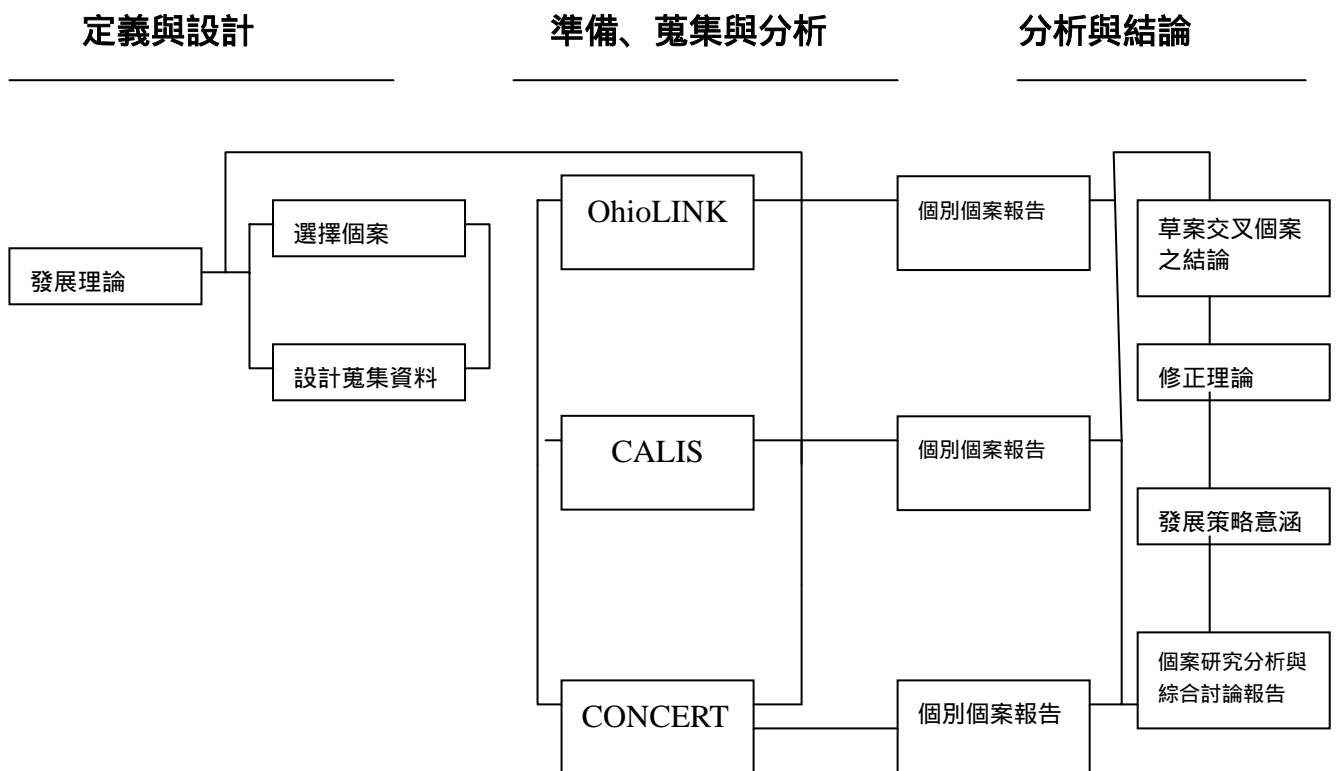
定義與設計

準備、蒐集與分析

分析與結論

發展理論

選擇個案

設計蒐集資料

OhioLINK

CALIS

CONCERT

個別個案報告

個別個案報告

個別個案報告

草案交叉個案之結論

修正理論

發展策略意涵

個案研究分析與綜合討論報告